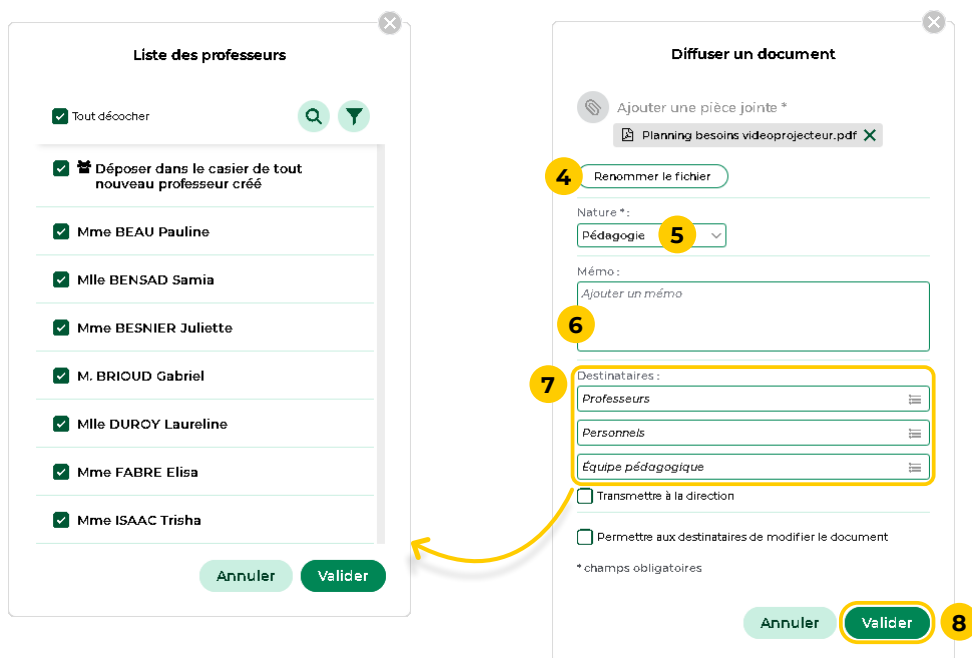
Liste des professeurs

Tout décocher

Déposer dans le casier de tout nouveau professeur créé

Mme BEAU Pauline

Mlle BENSAD Samia

Mme BESNIER Juliette

M. BRIOUD Gabriel

Mlle DUROY Laureline

Mme FABRE Elisa

Mme ISAAC Trisha

Annuler Valider

Diffuser un document

Ajouter une pièce jointe *

Planning besoins videoprojecteur.pdf

4 Renommer le fichier

Nature * :

Pédagogie 5

Mémo :

Ajouter un mémo

6

7 Destinataires :

Professeurs

Personnels

Équipe pédagogique

Transmettre à la direction

Permettre aux destinataires de modifier le document

* champs obligatoires

Annuler Valider 8